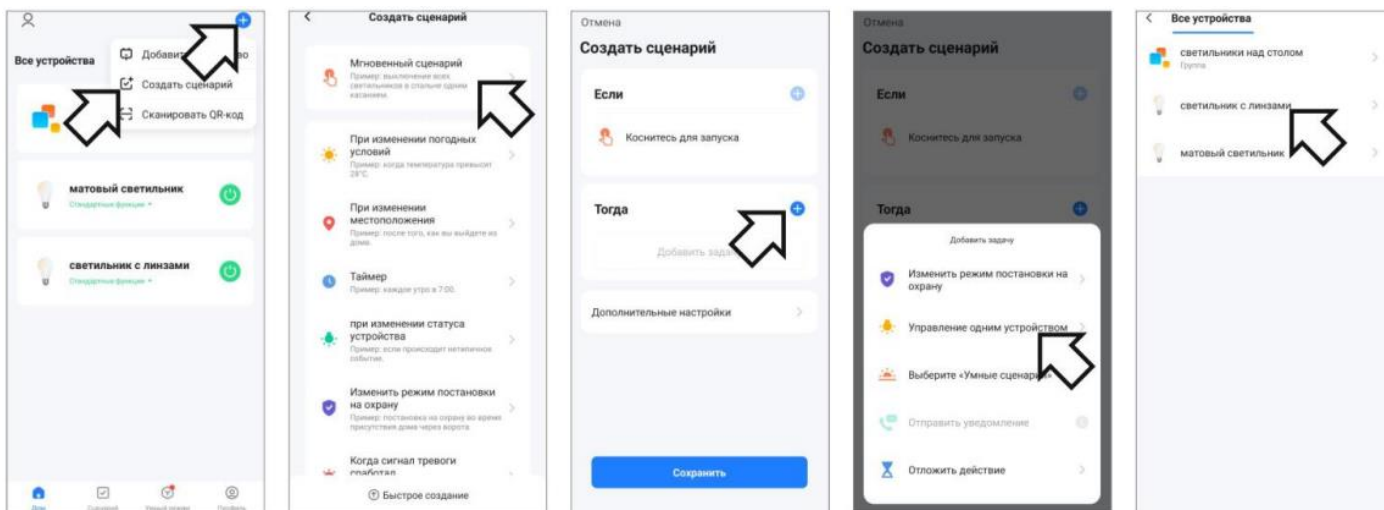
Все устройства

Добави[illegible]

Создать сценарий

Сканировать QR-код

матовый светильник

Стандартные функции

светильник с линзами

Стандартные функции

Дом

Сценарий

Умный режим

Профиль

Создать сценарий

Мгновенный сценарий

Пример: выключение всех светильников в спальне одним касанием.

При изменении погодных условий

Пример: когда температура превысит 28°C.

При изменении местоположения

Пример: после того, как вы выйдете из дома.

Таймер

Пример: каждое утро в 7:00.

при изменении статуса устройства

Пример: если происходит нетипичное событие.

Изменить режим постановки на охрану

Пример: постановка на охрану во время присутствия дома через ворота

Когда сигнал тревоги сработал

Быстрое создание

Отмена

Создать сценарий

Если

Коснитесь для запуска

Тогда

Добавить зада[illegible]

Дополнительные настройки

Сохранить

Отмена

Создать сценарий

Если

Коснитесь для запуска

Тогда

Добавить задачу

Изменить режим постановки на охрану

Управление одним устройством

Выберите «Умные сценари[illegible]

Отправить уведомление

Отложить действие

Все устройства

светильники над столом

Группа

светильник с линзами

матовый светильник